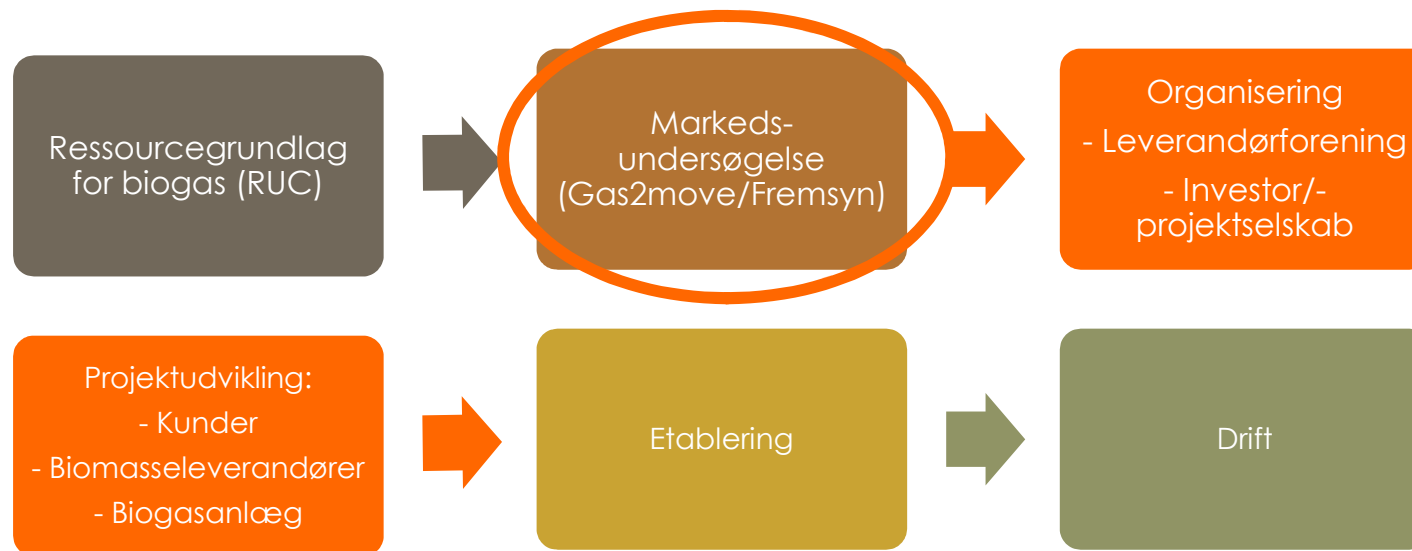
Ressourcegrundlag for biogas (RUC)

Markeds-undersøgelse (Gas2move/Fremsyn)

Organisering

- Leverandørforening

- Investor/-projektselskab

Projektudvikling:

- Kunder

- Biomasseleverandører

- Biogasanlæg

Etablering

Drift